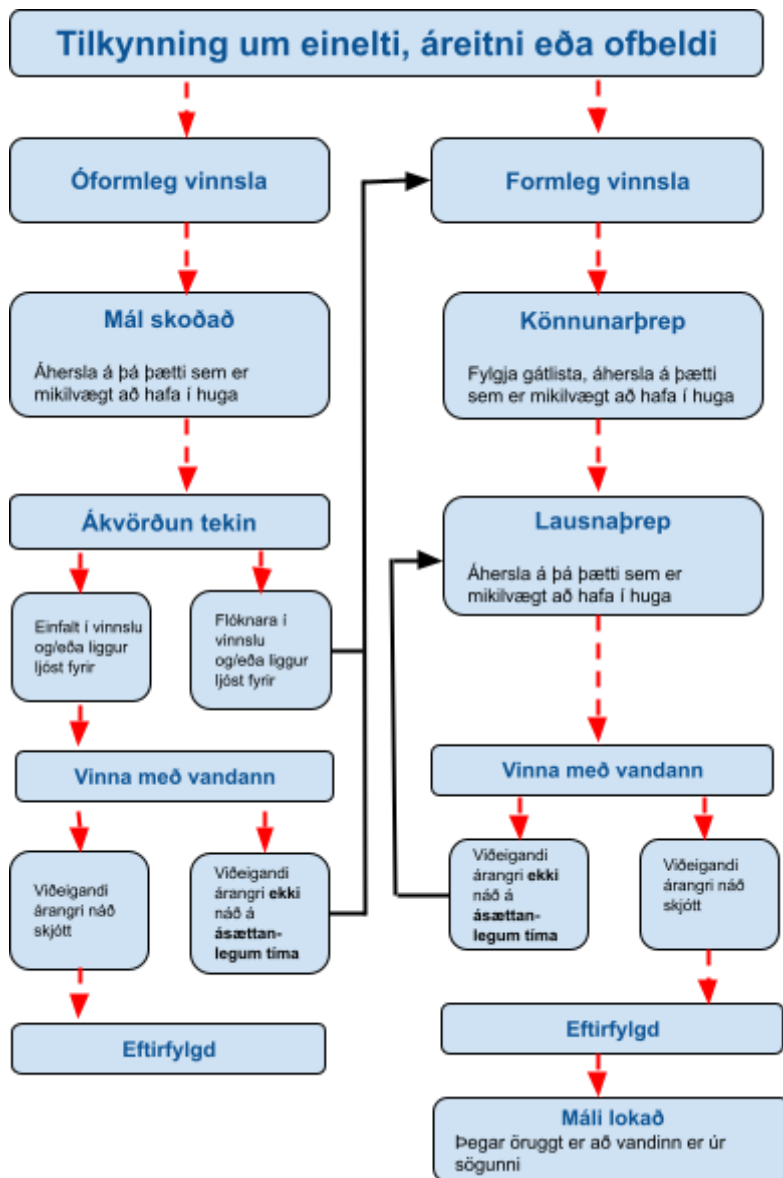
Tilkynning um einelti, áreitni eða ofbeldi

Óformleg vinnsla

Mál skoðað

Áhersla á þá þætti sem er mikilvægt að hafa í huga

Ákvörðun tekin

Einfalt í vinnslu og/eða liggur ljóst fyrir

Flóknara í vinnslu og/eða liggur ljóst fyrir

Vinna með vandann

Viðeigandi árangri náð skjótt

Viðeigandi árangri **ekki** náð á **ásættanlegum tíma**

Eftirfylgd

Formleg vinnsla

Könnunarþrep

Fylgja gátlista, áhersla á þætti sem er mikilvægt að hafa í huga

Lausnaþrep

Áhersla á þá þætti sem er mikilvægt að hafa í huga

Vinna með vandann

Viðeigandi árangri **ekki** náð á **ásættanlegum tíma**

Viðeigandi árangri náð skjótt

Eftirfylgd

Máli lokað

Þegar öruggt er að vandinn er úr sögunni